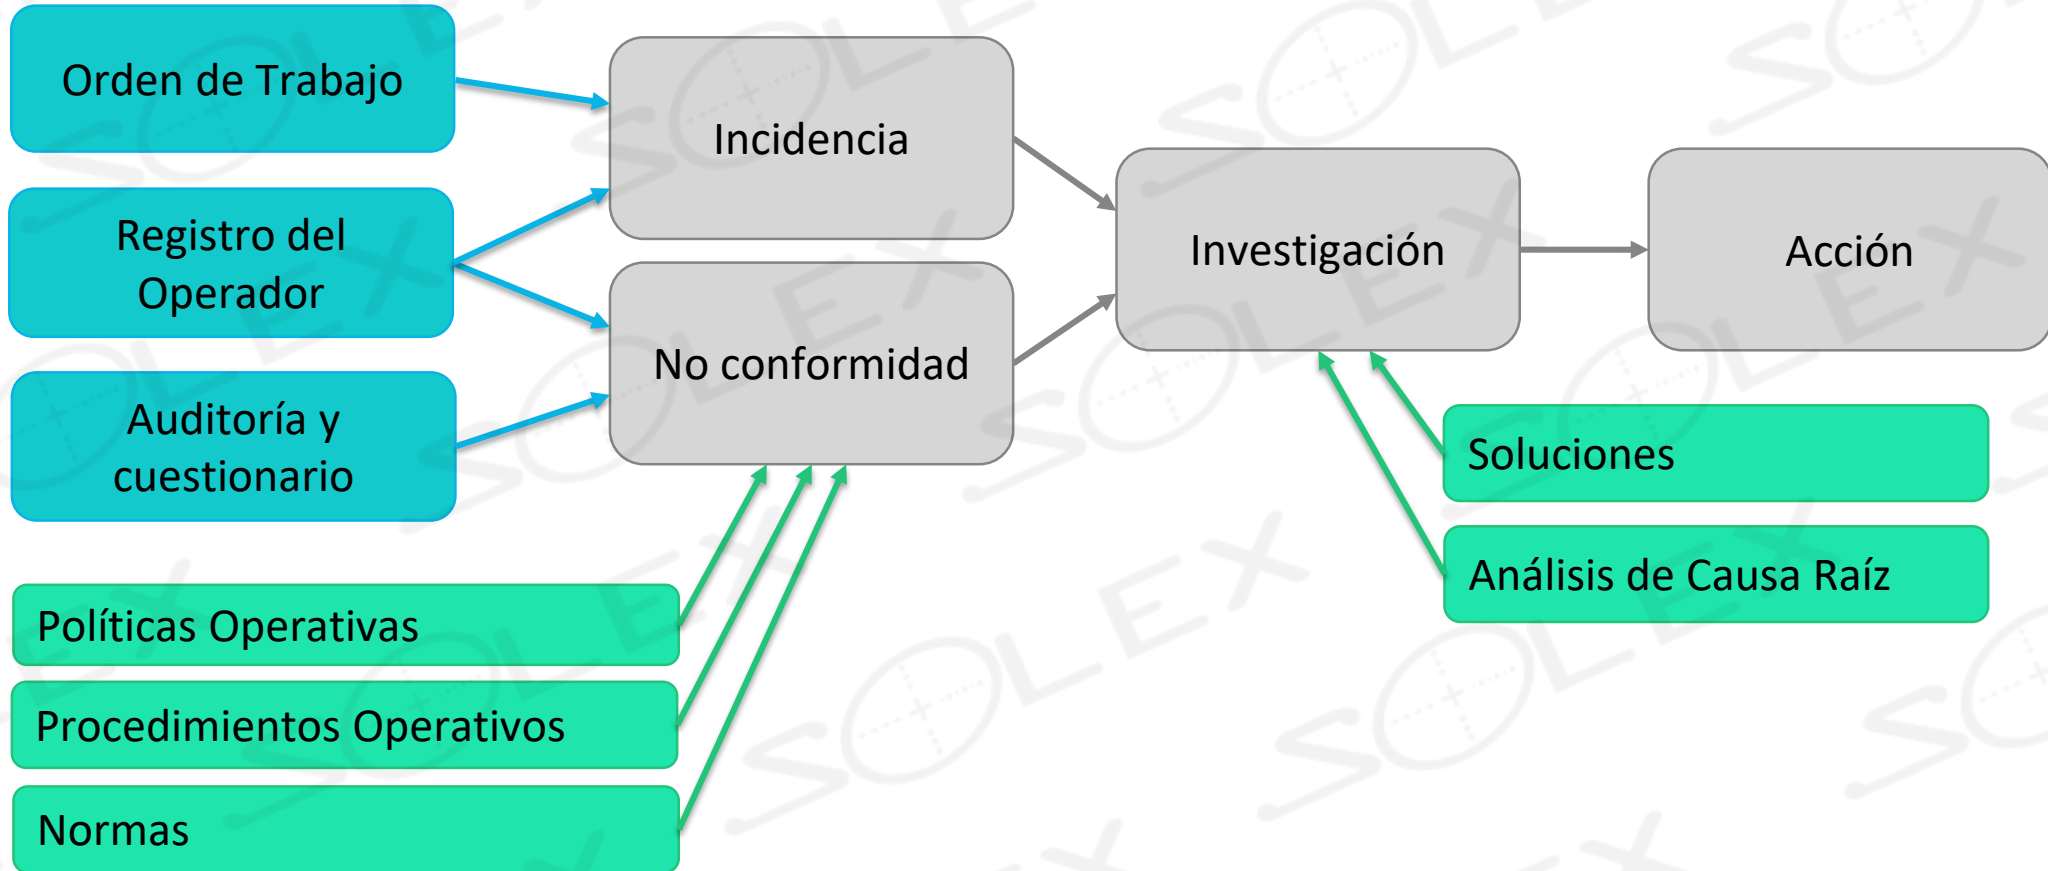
Orden de Trabajo

Registro del Operador

Auditoría y cuestionario

Incidencia

No conformidad

Investigación

Acción

Soluciones

Análisis de Causa Raíz

Políticas Operativas

Procedimientos Operativos

Normas

SOLEX